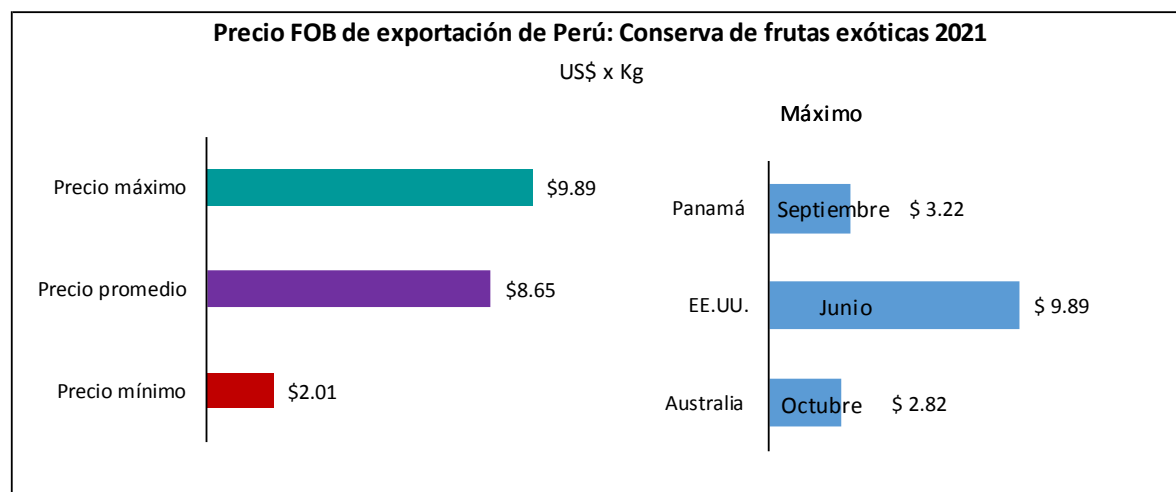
Precio FOB de exportación de Perú: Conserva de frutas exóticas 2021

US$ x Kg

Precio máximo $9.89

Precio promedio $8.65

Precio mínimo $2.01

Máximo

Panamá Septiembre $ 3.22

EE.UU. Junio $ 9.89

Australia Octubre $ 2.82